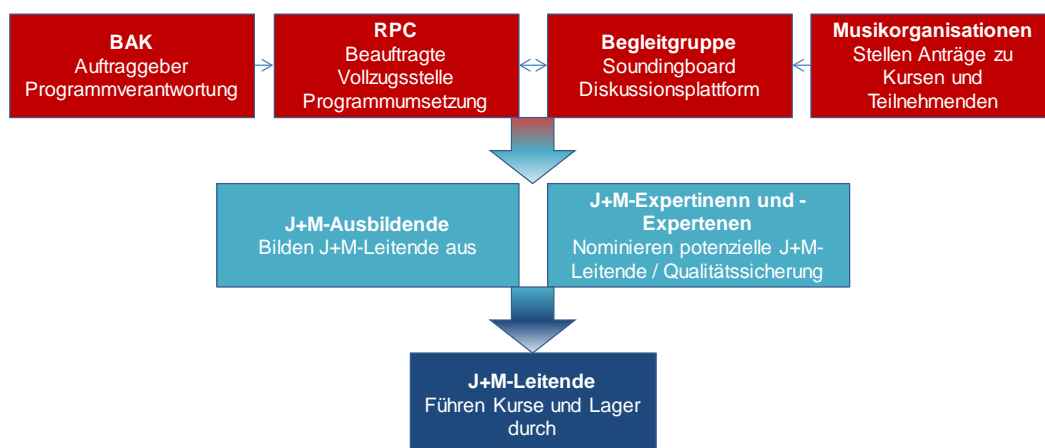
**BAK**
Auftraggeber
Programmverantwortung

**RPC**
Beauftragte
Vollzugsstelle
Programmumsetzung

**Begleitgruppe**
Soundingboard
Diskussionsplattform

**Musikorganisationen**
Stellen Anträge zu Kursen und Teilnehmenden

**J+M-Ausbildende**
Bilden J+M-Leitende aus

**J+M-Expertinnen und -Experten**
Nominieren potenzielle J+M-Leitende / Qualitätssicherung

**J+M-Leitende**
Führen Kurse und Lager durch